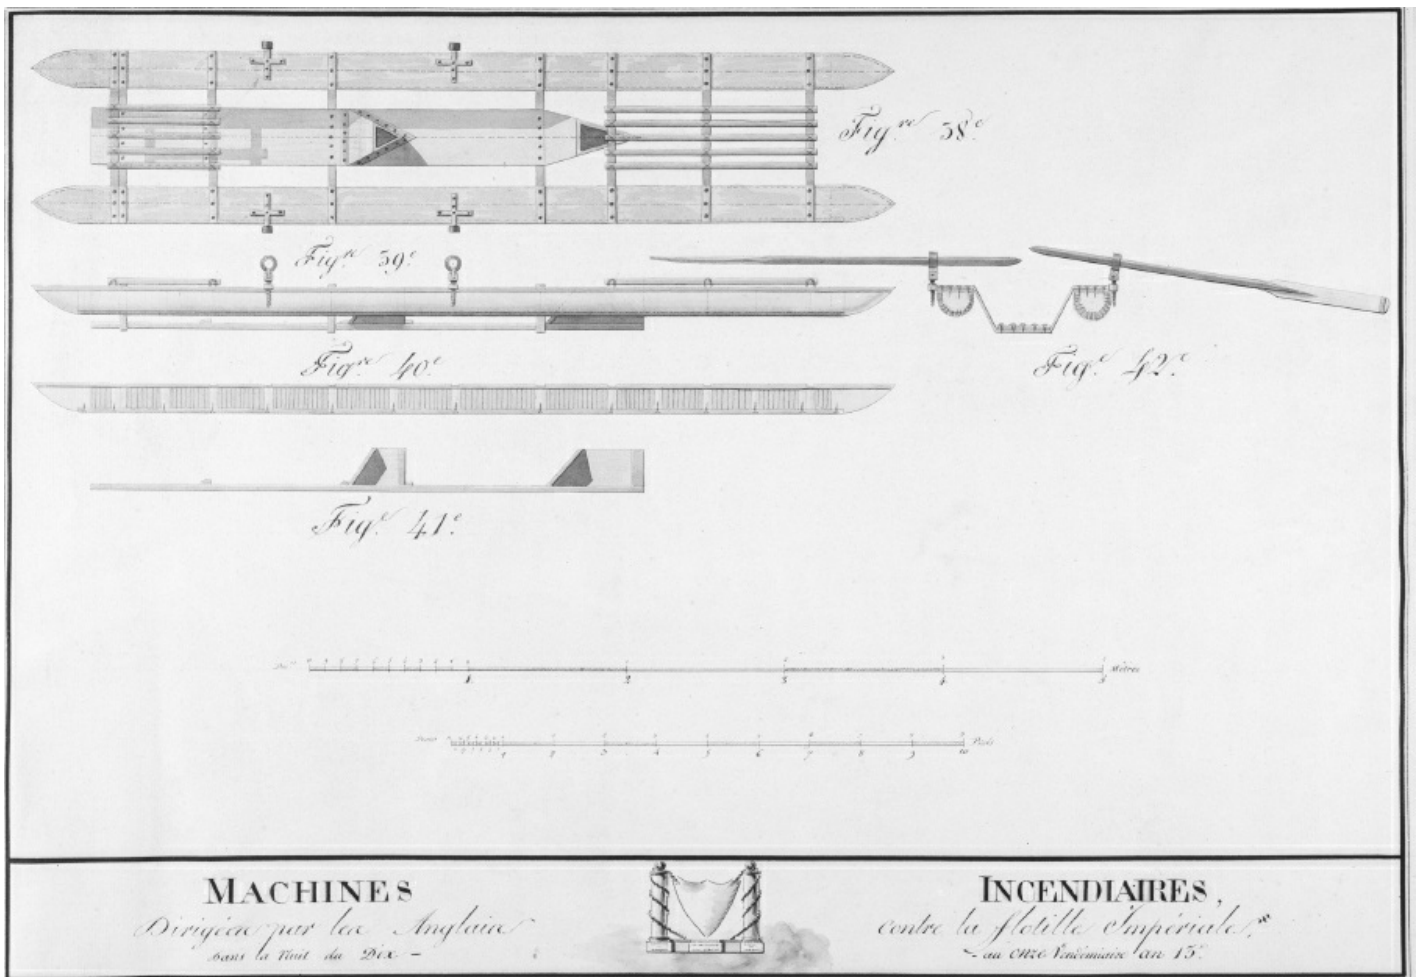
Figre 38e

Figre 39e

Figre 40e

Fige 42e

Fige 41e

Dm 1 2 3 4 5 Mètres

Pieds 1 2 3 4 5 6 7 8 9 10 Pieds

MACHINES INCENDIAIRES,
Dirigées par les Anglais contre la flotille Impériale,
dans la Nuit du Dix – au Onze Vendémiaire an 13e